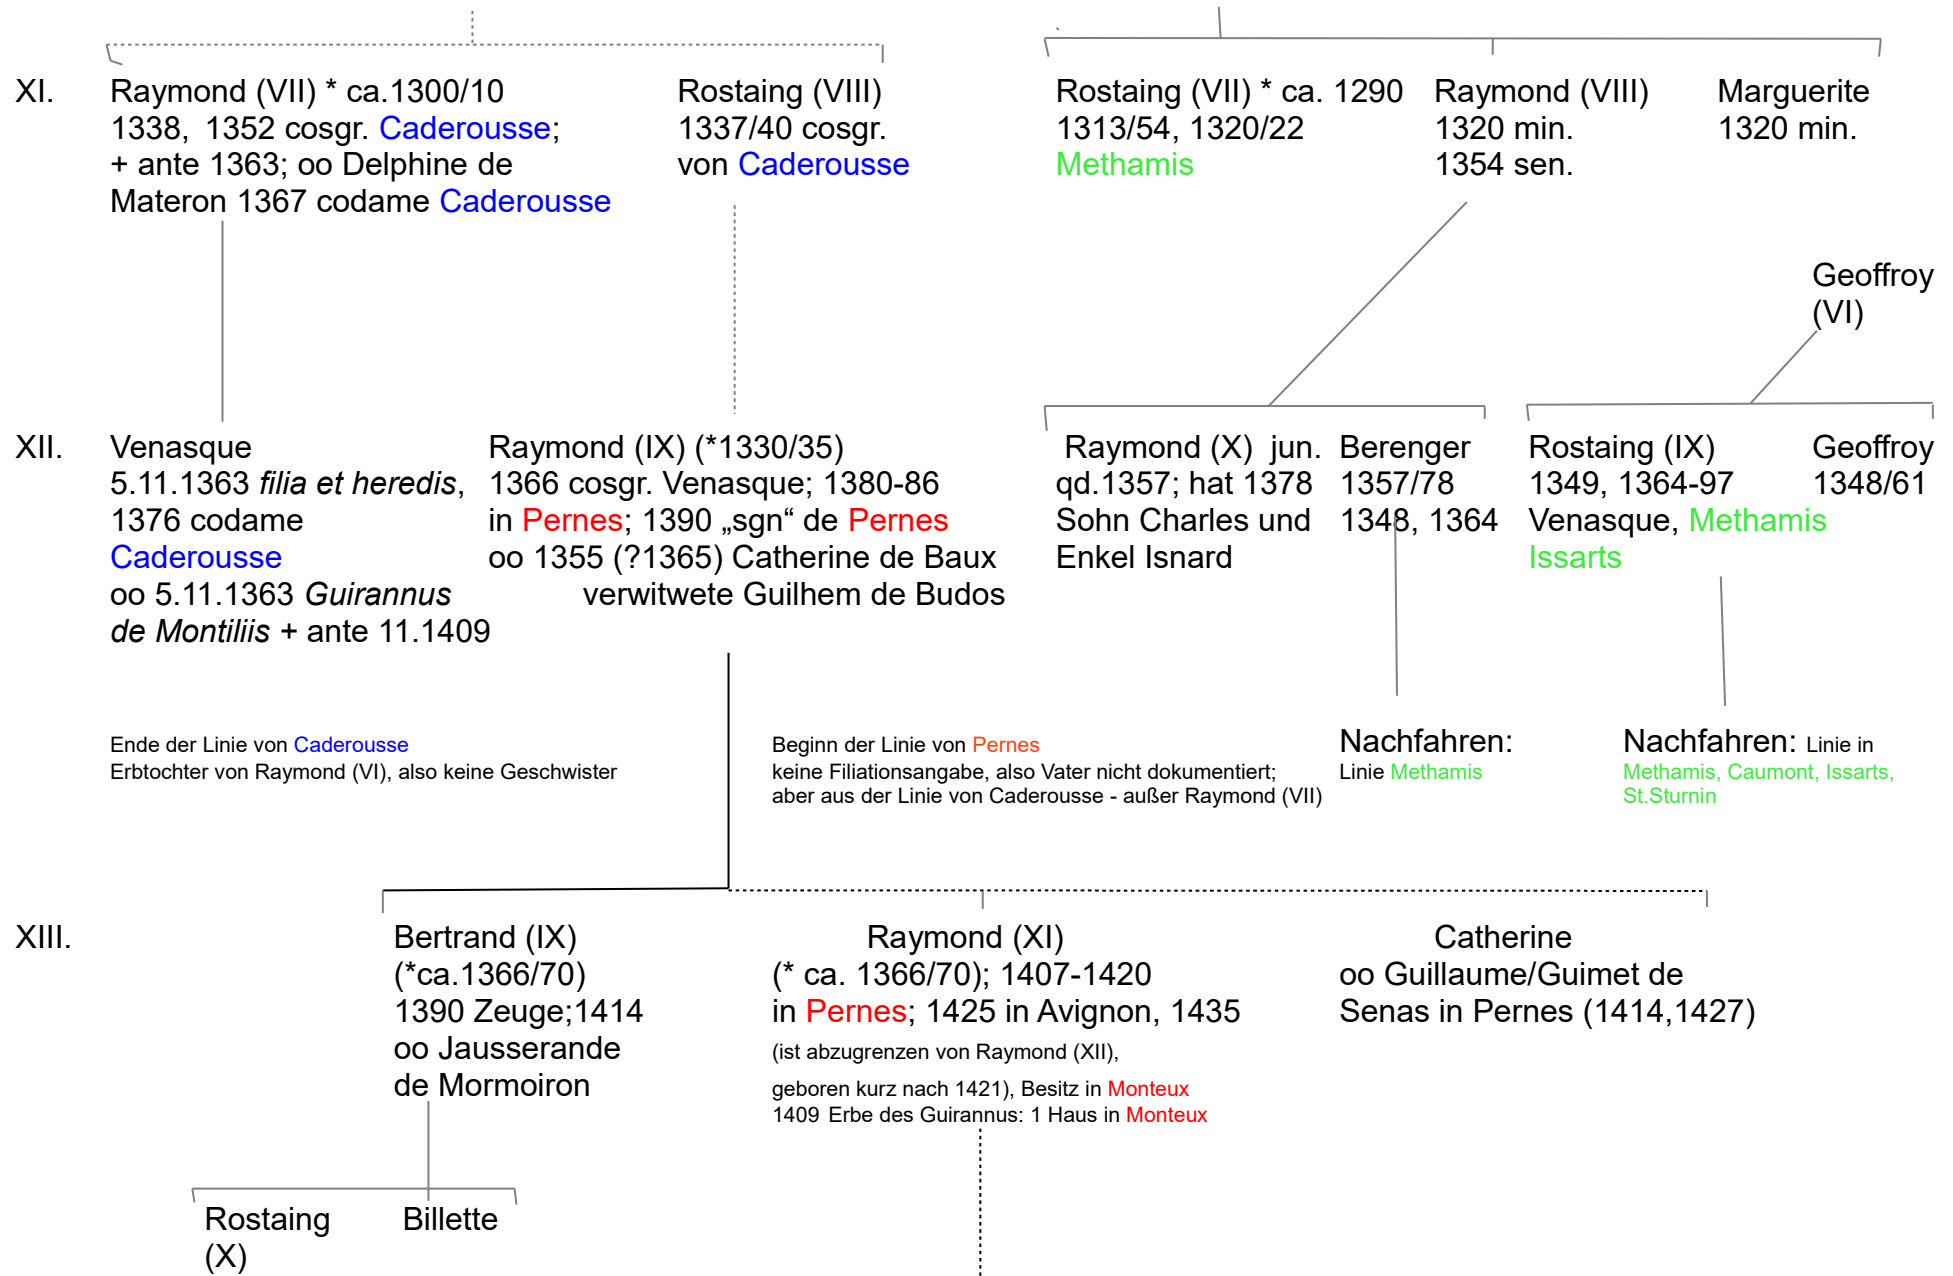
XI.

Raymond (VII) * ca.1300/10
1338, 1352 cosgr. Caderousse;
+ ante 1363; oo Delphine de Materon 1367 codame Caderousse

Rostaing (VIII)
1337/40 cosgr.
von Caderousse

Rostaing (VII) * ca. 1290
1313/54, 1320/22
Methamis

Raymond (VIII)
1320 min.
1354 sen.

Marguerite
1320 min.

Geoffroy (VI)

XII.

Venasque
5.11.1363 *filia et heredis*,
1376 codame
Caderousse
oo 5.11.1363 *Guirannus de Montiliis* + ante 11.1409

Raymond (IX) (*1330/35)
1366 cosgr. Venasque; 1380-86
in Pernes; 1390 „sgn“ de Pernes
oo 1355 (?1365) Catherine de Baux
verwitwete Guilhem de Budos

Raymond (X) jun.
qd.1357; hat 1378
Sohn Charles und
Enkel Isnard

Berenger
1357/78
1348, 1364

Rostaing (IX)
1349, 1364-97
Venasque, Methamis
Issarts

Geoffroy
1348/61

Ende der Linie von Caderousse
Erbtochter von Raymond (VI), also keine Geschwister

Beginn der Linie von Pernes
keine Filiationsangabe, also Vater nicht dokumentiert;
aber aus der Linie von Caderousse - außer Raymond (VII)

Nachfahren:
Linie Methamis

Nachfahren: Linie in
Methamis, Caumont, Issarts, St.Sturnin

XIII.

Bertrand (IX)
(*ca.1366/70)
1390 Zeuge;1414
oo Jausserande
de Mormoiron

Raymond (XI)
(* ca. 1366/70); 1407-1420
in Pernes; 1425 in Avignon, 1435
(ist abzugrenzen von Raymond (XII),
geboren kurz nach 1421), Besitz in Monteux
1409 Erbe des Guirannus: 1 Haus in Monteux

Catherine
oo Guillaume/Guimet de
Senas in Pernes (1414,1427)

Rostaing (X)

Billette